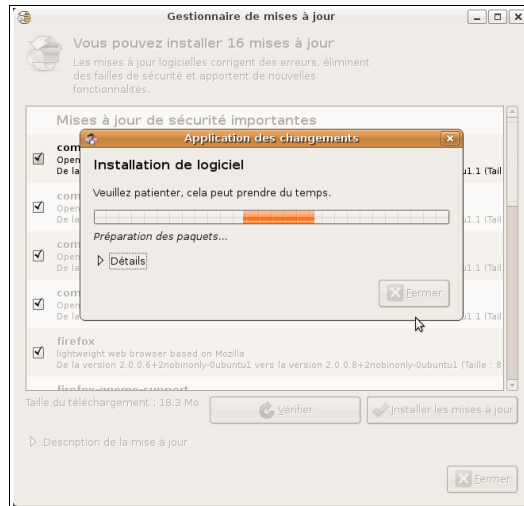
Gestionnaire de mises à jour

Vous pouvez installer 16 mises à jour

Les mises à jour logicielles corrigent des erreurs, éliminent des failles de sécurité et apportent de nouvelles fonctionnalités.

Mises à jour de sécurité importantes

com
Open
De la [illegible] u1.1 (Tail

com
Open
De la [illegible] u1.1 (Tail

com
Open
De la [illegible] u1.1 (Tail

com
Open
De la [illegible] u1.1 (Tail

Application des changements

Installation de logiciel

Veuillez patienter, cela peut prendre du temps.

Préparation des paquets...

Détails

Fermer

firefox
lightweight web browser based on Mozilla
De la version 2.0.0.6+2nobinonly-0ubuntu1 vers la version 2.0.0.8+2nobinonly-0ubuntu1 (Taille : 8

firefox-gnome-support

Taille du téléchargement : 18.3 Mo

Vérifier

Installer les mises à jour

Description de la mise à jour

Fermer